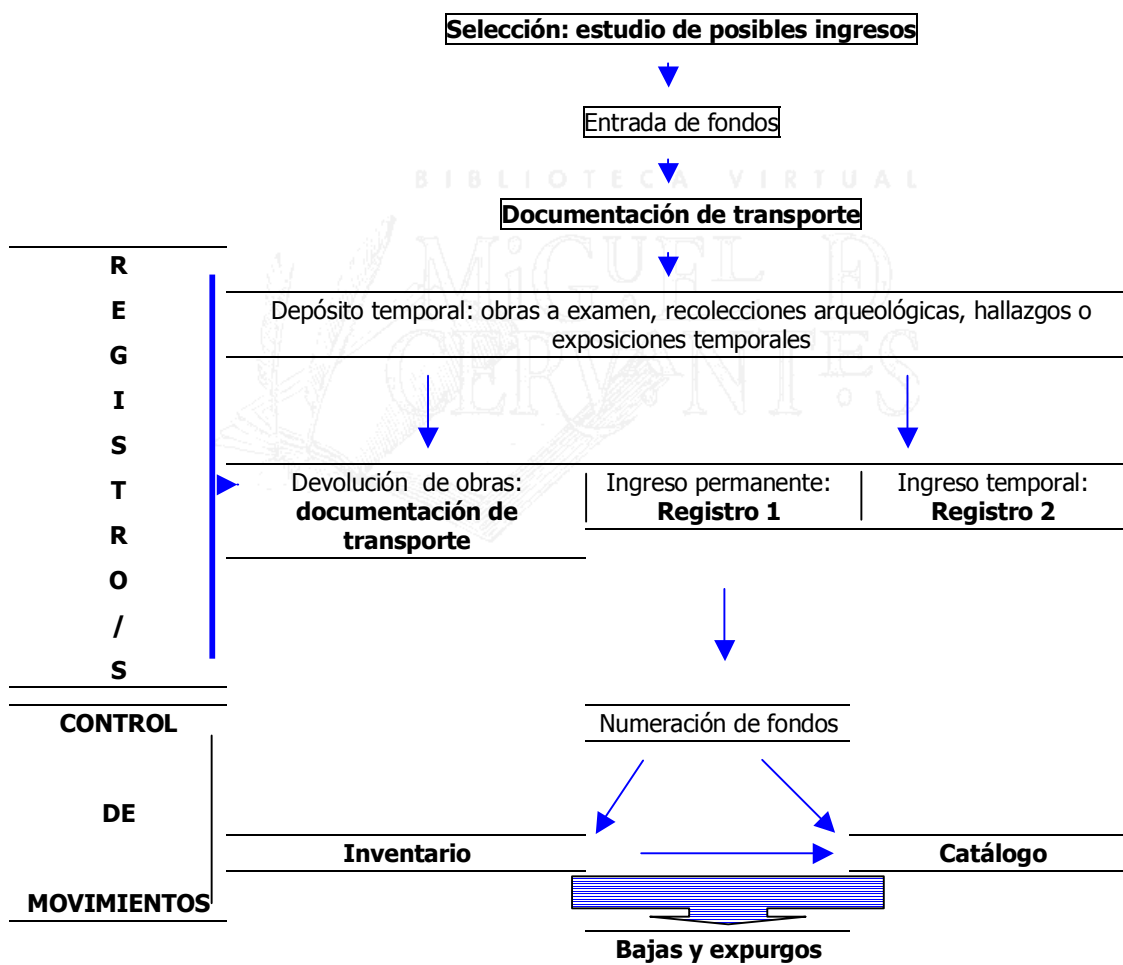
Selección: estudio de posibles ingresos

Entrada de fondos

BIBLIOTECA VIRTUAL MIGUEL DE CERVANTES

Documentación de transporte

R E G I S T R O / S

Depósito temporal: obras a examen, recolecciones arqueológicas, hallazgos o exposiciones temporales

Devolución de obras: **documentación de transporte**

Ingreso permanente: **Registro 1**

Ingreso temporal: **Registro 2**

CONTROL DE MOVIMIENTOS

Numeración de fondos

Inventario

Catálogo

Bajas y expurgos